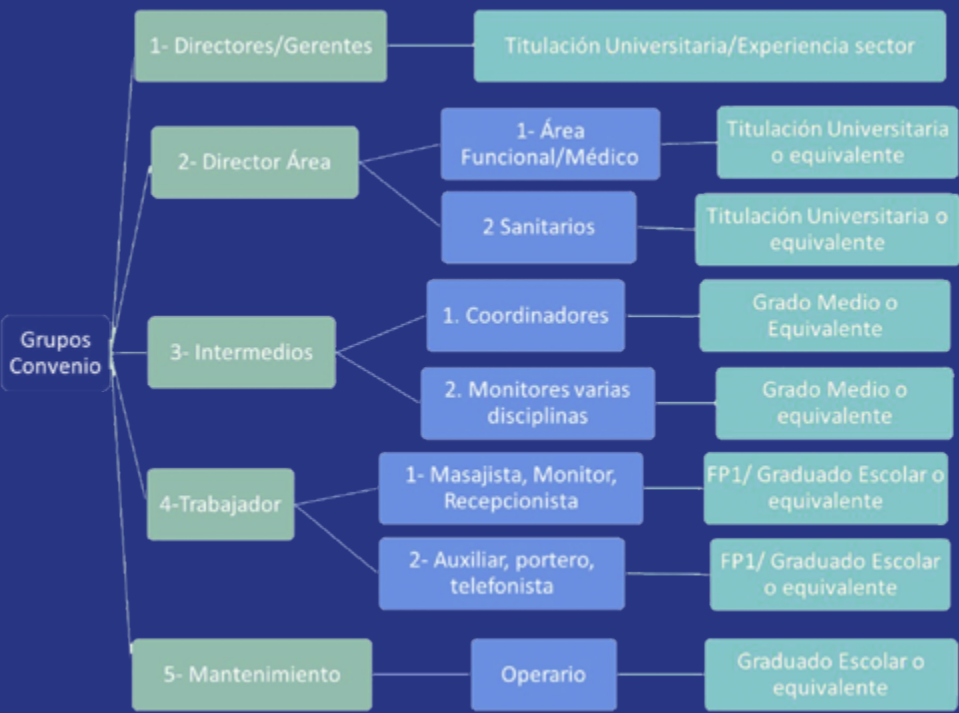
Grupos Convenio

1- Directores/Gerentes

Titulación Universitaria/Experiencia sector

2- Director Área

1- Área Funcional/Médico

Titulación Universitaria o equivalente

2 Sanitarios

Titulación Universitaria o equivalente

3- Intermedios

1. Coordinadores

Grado Medio o Equivalente

2. Monitores varias disciplinas

Grado Medio o equivalente

4-Trabajador

1- Masajista, Monitor, Recepcionista

FP1/ Graduado Escolar o equivalente

2- Auxiliar, portero, telefonista

FP1/ Graduado Escolar o equivalente

5- Mantenimiento

Operario

Graduado Escolar o equivalente